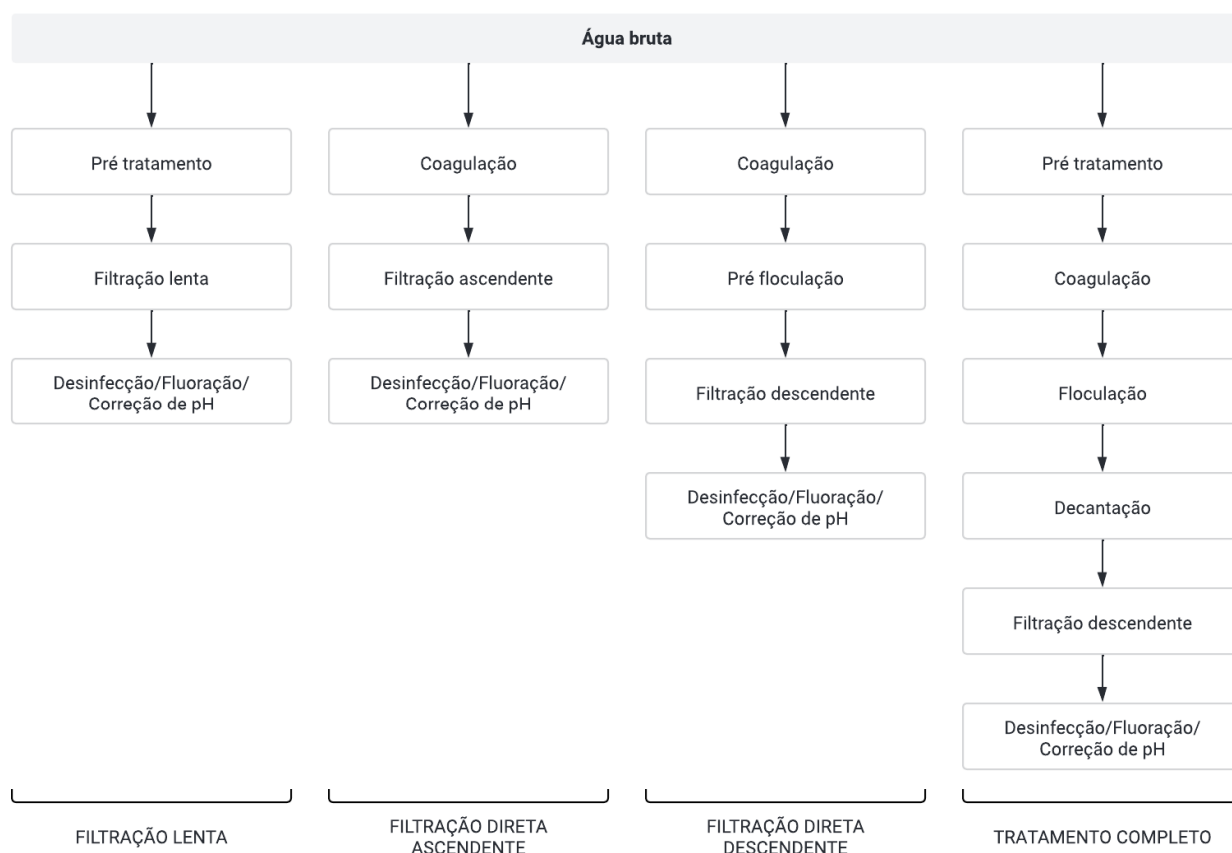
Água bruta

Pré tratamento

Filtração lenta

Desinfecção/Fluoração/ Correção de pH

FILTRAÇÃO LENTA

Coagulação

Filtração ascendente

Desinfecção/Fluoração/ Correção de pH

FILTRAÇÃO DIRETA ASCENDENTE

Coagulação

Pré floculação

Filtração descendente

Desinfecção/Fluoração/ Correção de pH

FILTRAÇÃO DIRETA DESCENDENTE

Pré tratamento

Coagulação

Floculação

Decantação

Filtração descendente

Desinfecção/Fluoração/ Correção de pH

TRATAMENTO COMPLETO